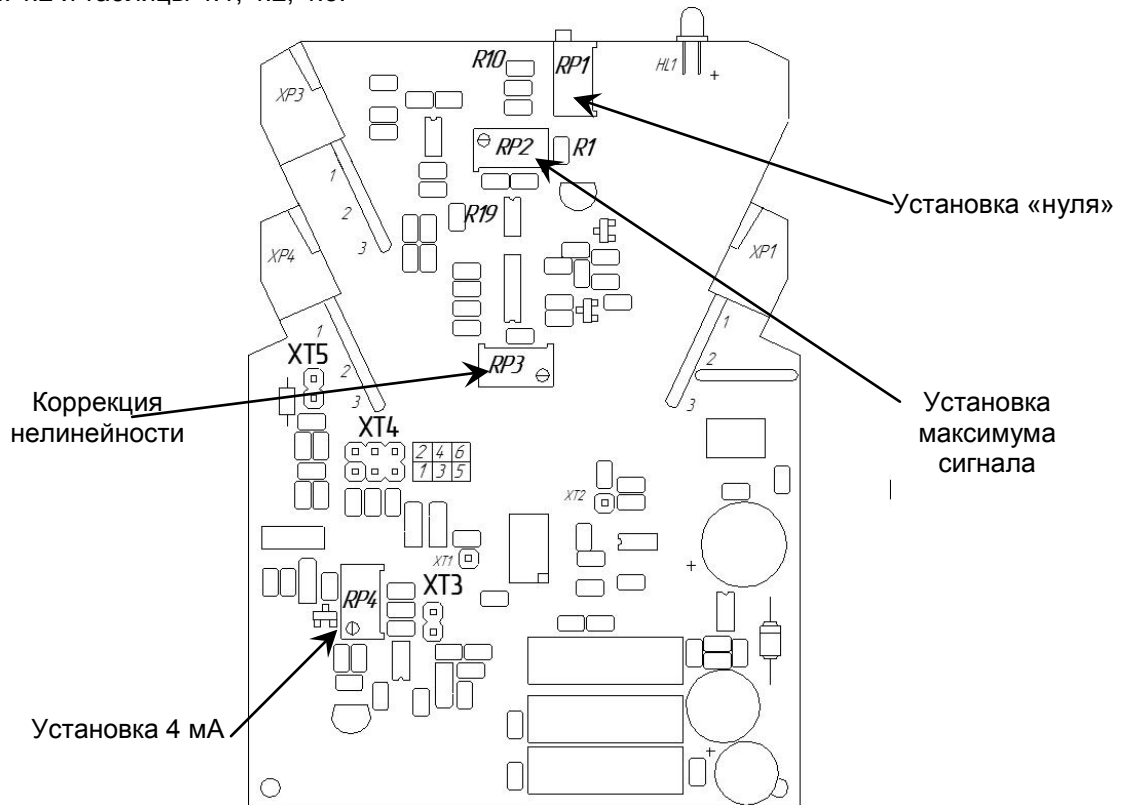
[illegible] 4.2 и таблицы 4.1, 4.2, 4.3.

R10
RP1
HL1
+
XP3
RP2
R1
1
2
3
R19
XP4
XP1
1
2
3
1
XT5
2
RP3
3
XT4
2 4 6
1 3 5
XT2
XT1
XT3
RP4
+
+

Установка «нуля»

Коррекция нелинейности

Установка максимума сигнала

Установка 4 мА